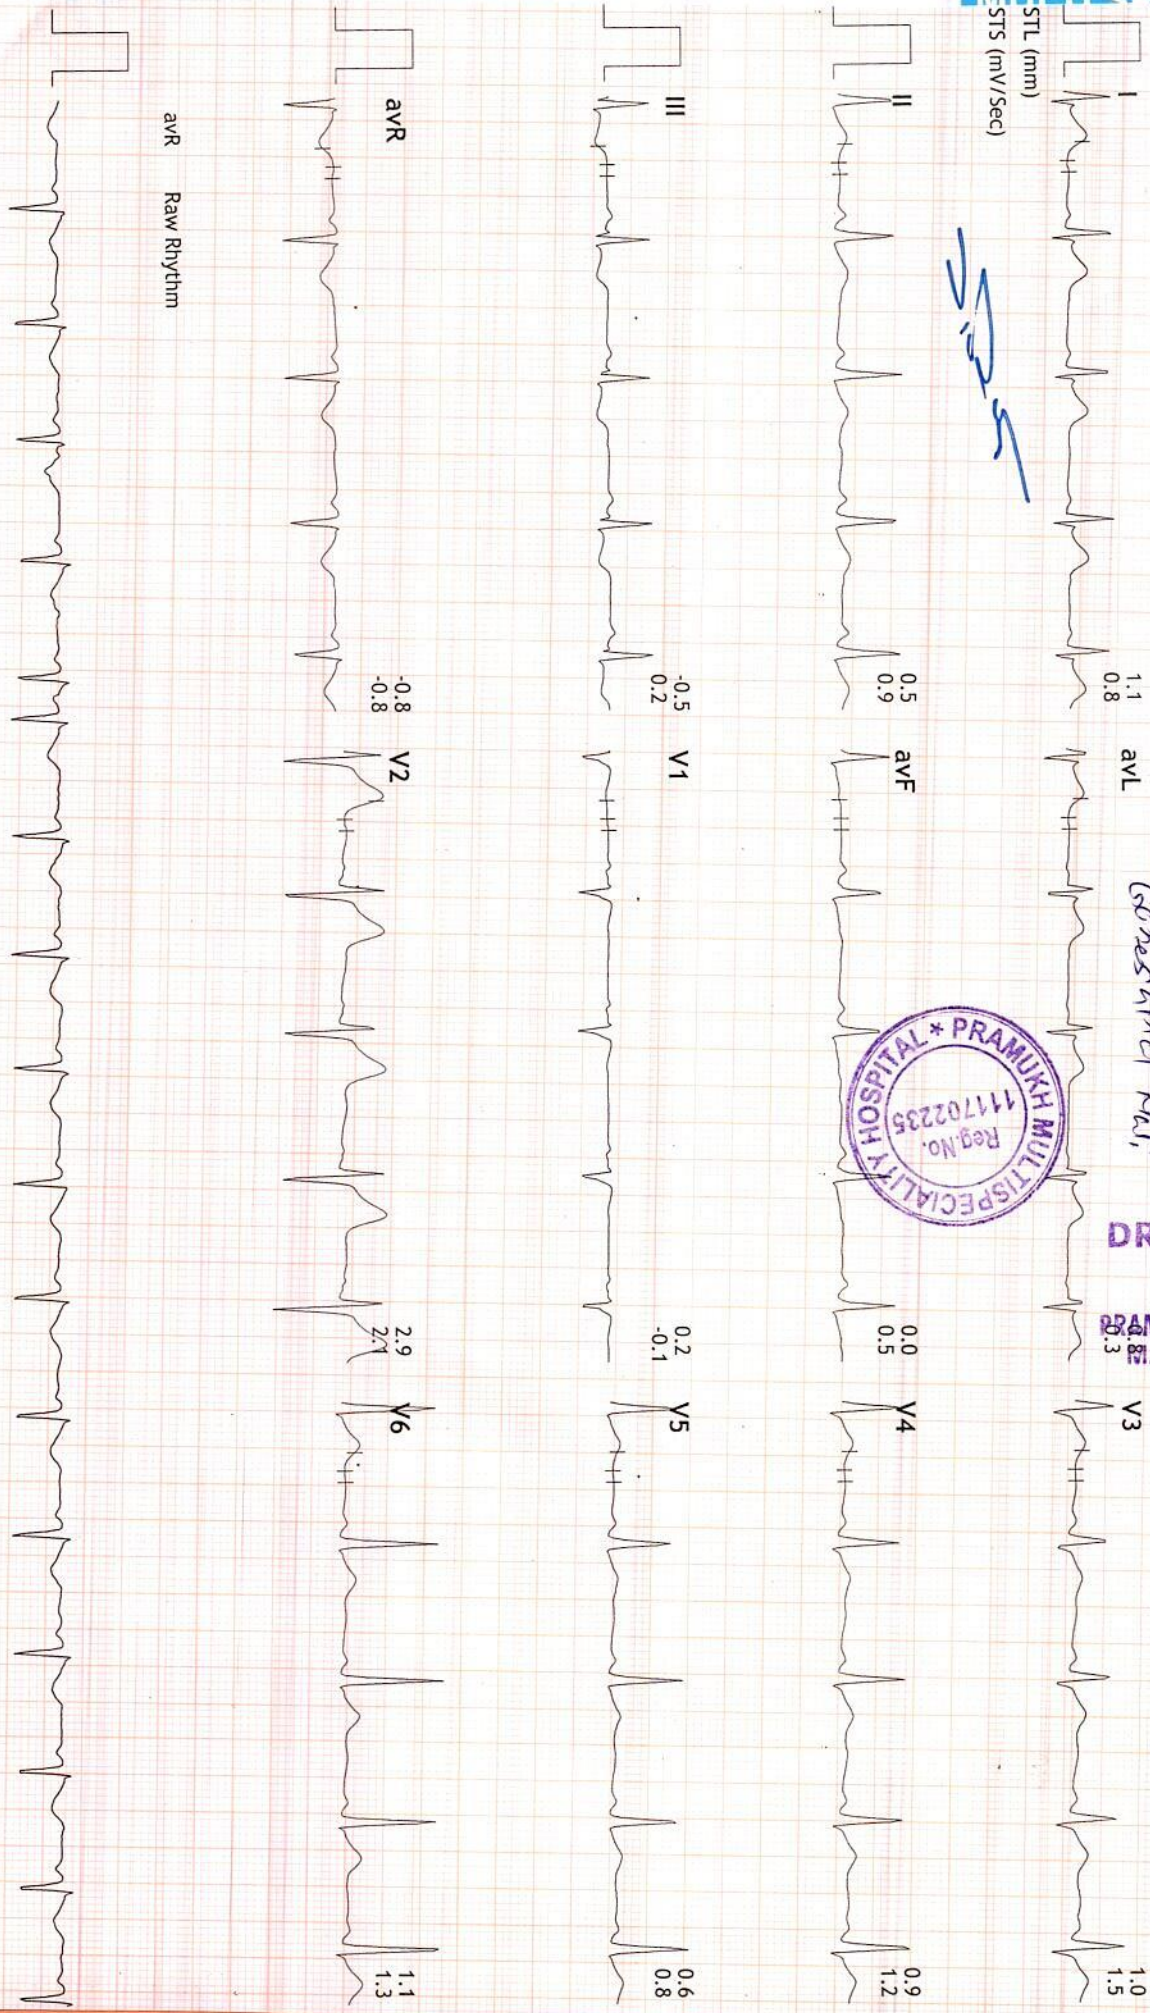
STL (mm)
STS (mV/Sec)

I
1.1
0.8
avL
-0.3
0.8
V3
1.0
1.5

II
0.5
0.9
avF
0.0
0.5
V4
0.9
1.2

III
-0.5
0.2
V1
0.2
-0.1
V5
0.6
0.8

avR
-0.8
-0.8
V2
2.9
2.1
V6
1.1
1.3

avR Raw Rhythm

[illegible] NW,

PRAMUKH MULTISPECIALITY HOSPITAL
Reg.No.
111702235

DR
PRA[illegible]
M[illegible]